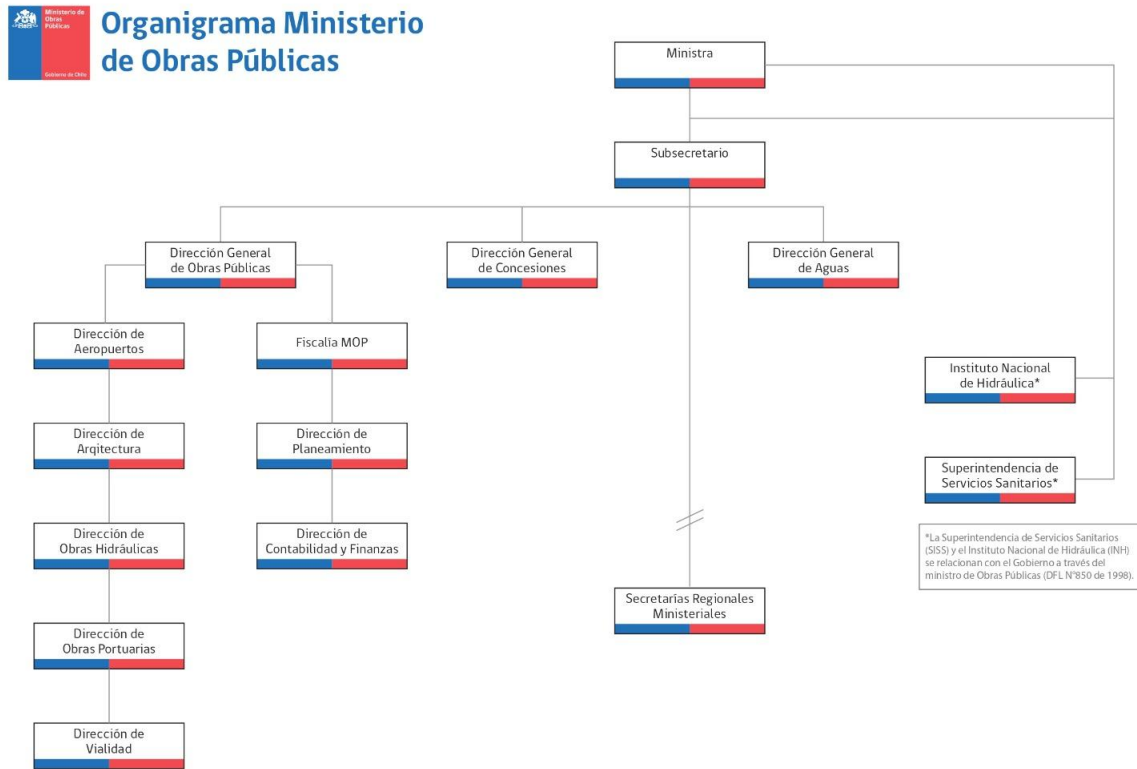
Ministerio de Obras Públicas

Gobierno de Chile

Organigrama Ministerio de Obras Públicas

Ministra

Subsecretario

Dirección General de Obras Públicas

Dirección General de Concesiones

Dirección General de Aguas

Dirección de Aeropuertos

Fiscalía MOP

Instituto Nacional de Hidráulica*

Dirección de Arquitectura

Dirección de Planeamiento

Superintendencia de Servicios Sanitarios*

Dirección de Obras Hidráulicas

Dirección de Contabilidad y Finanzas

*La Superintendencia de Servicios Sanitarios (SISS) y el Instituto Nacional de Hidráulica (INH) se relacionan con el Gobierno a través del ministro de Obras Públicas (DFL N°850 de 1998).

Secretarías Regionales Ministeriales

Dirección de Obras Portuarias

Dirección de Vialidad